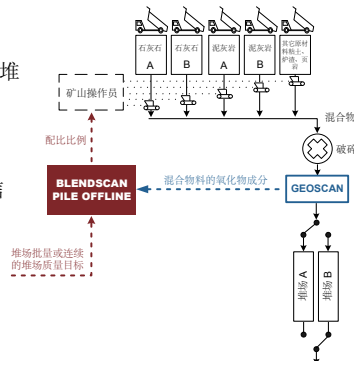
堆

石灰石
A

石灰石
B

泥灰岩
A

泥灰岩
B

其它原材料粘土、炉渣、页岩

矿山操作员

混合物

破碎

配比比例

BLENDSCAN PILE OFFLINE

混合物料的氧化物成分

GEOSCAN

堆场批量或连续的堆场质量目标

堆场 A

堆场 B